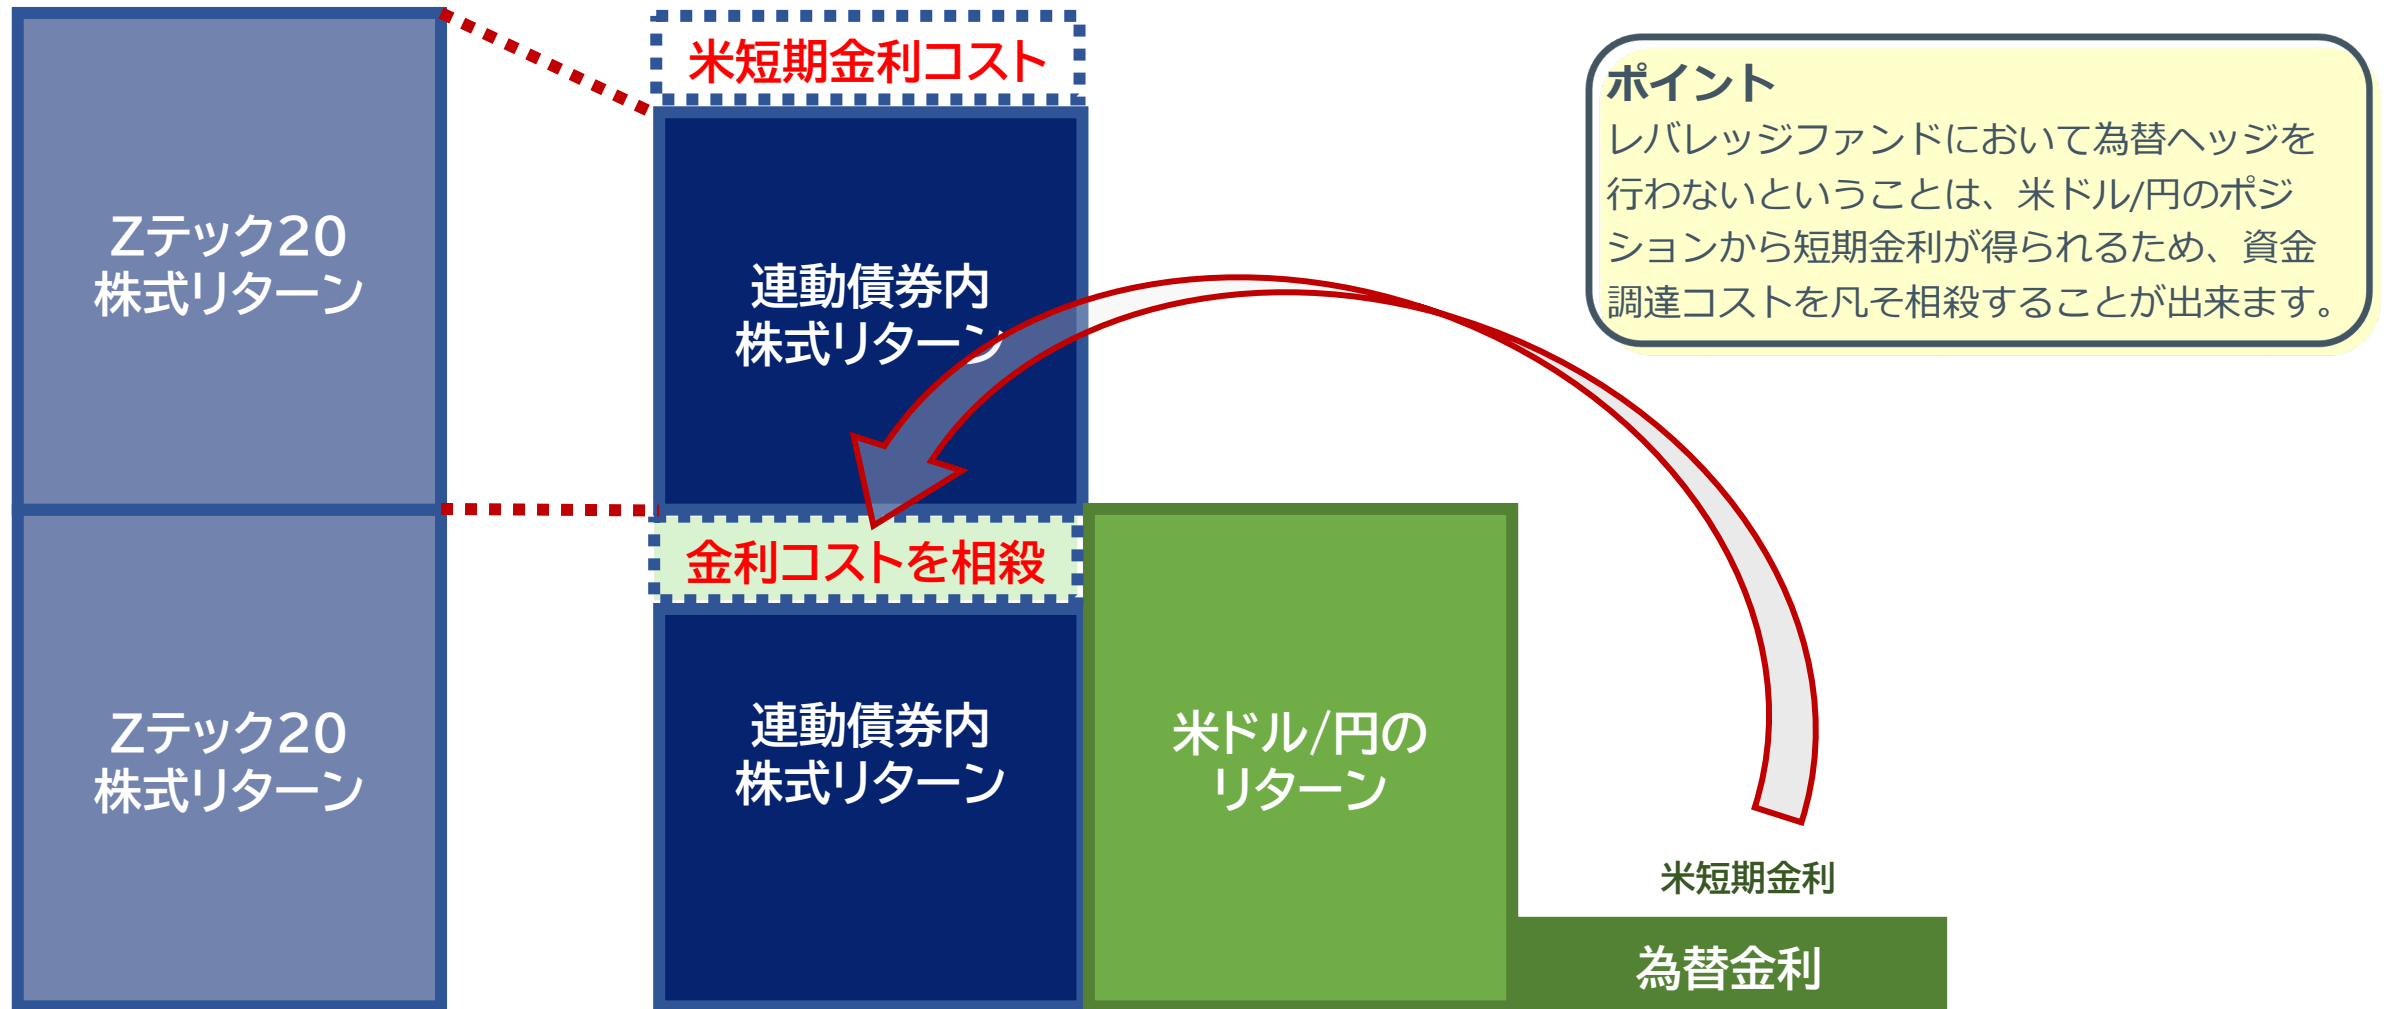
Zテック20
株式リターン

Zテック20
株式リターン

米短期金利コスト

連動債券内
株式リターン

金利コストを相殺

連動債券内
株式リターン

米ドル/円の
リターン

米短期金利

為替金利

ポイント
レバレッジファンドにおいて為替ヘッジを行わないということは、米ドル/円のポジションから短期金利が得られるため、資金調達コストを凡そ相殺することが出来ます。